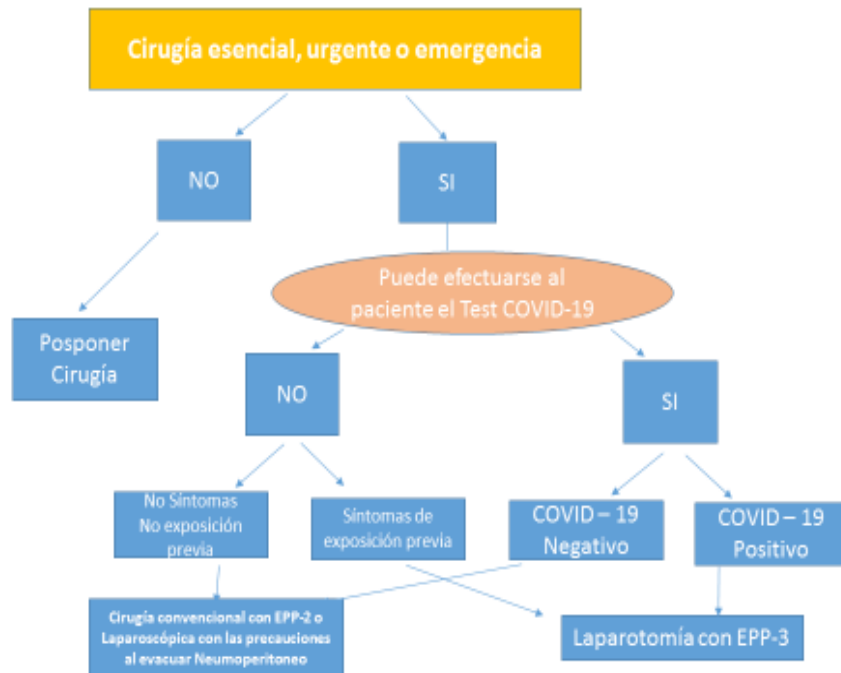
Cirugía esencial, urgente o emergencia

NO

SI

Posponer Cirugía

Puede efectuarse al paciente el Test COVID-19

NO

SI

No Síntomas No exposición previa

Síntomas de exposición previa

COVID – 19 Negativo

COVID – 19 Positivo

Cirugía convencional con EPP-2 o Laparoscópica con las precauciones al evacuar Neumoperitoneo

Laparotomía con EPP-3